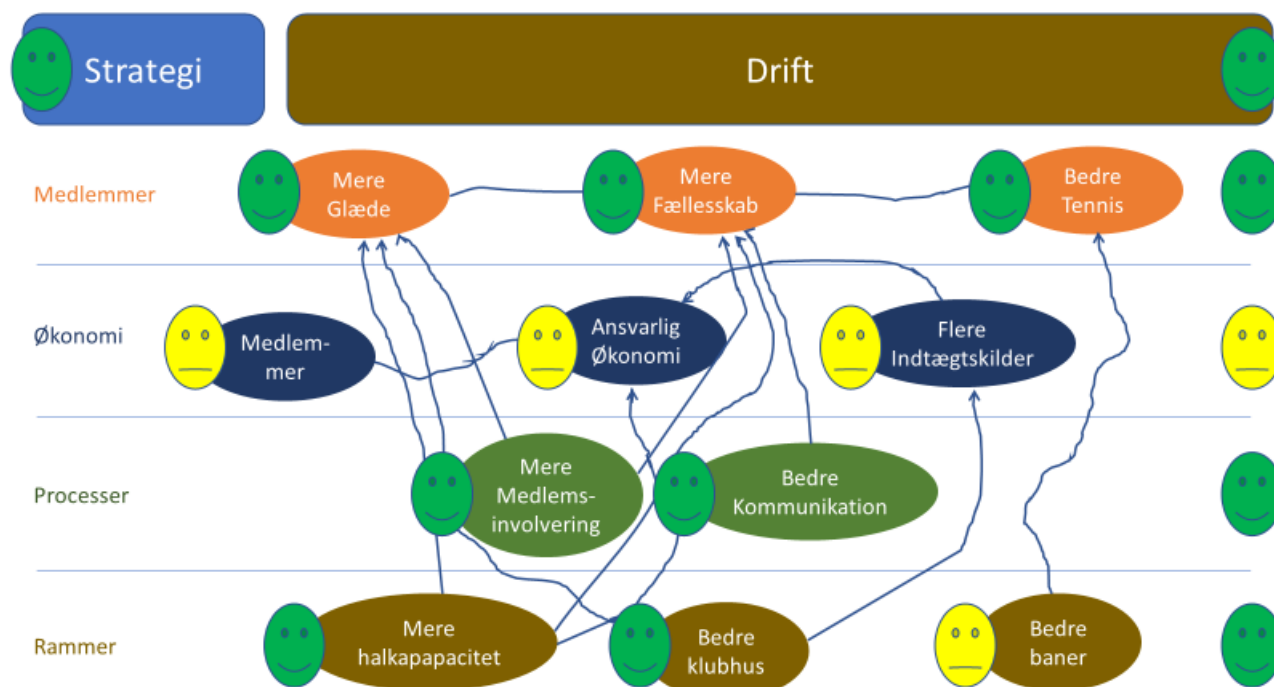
Strategi

Drift

Medlemmer

Mere Glæde

Mere Fællesskab

Bedre Tennis

Økonomi

Medlem-mer

Ansvarlig Økonomi

Flere Indtægtskilder

Processer

Mere Medlems-involvering

Bedre Kommunikation

Rammer

Mere halkapapacitet

Bedre klubhus

Bedre baner